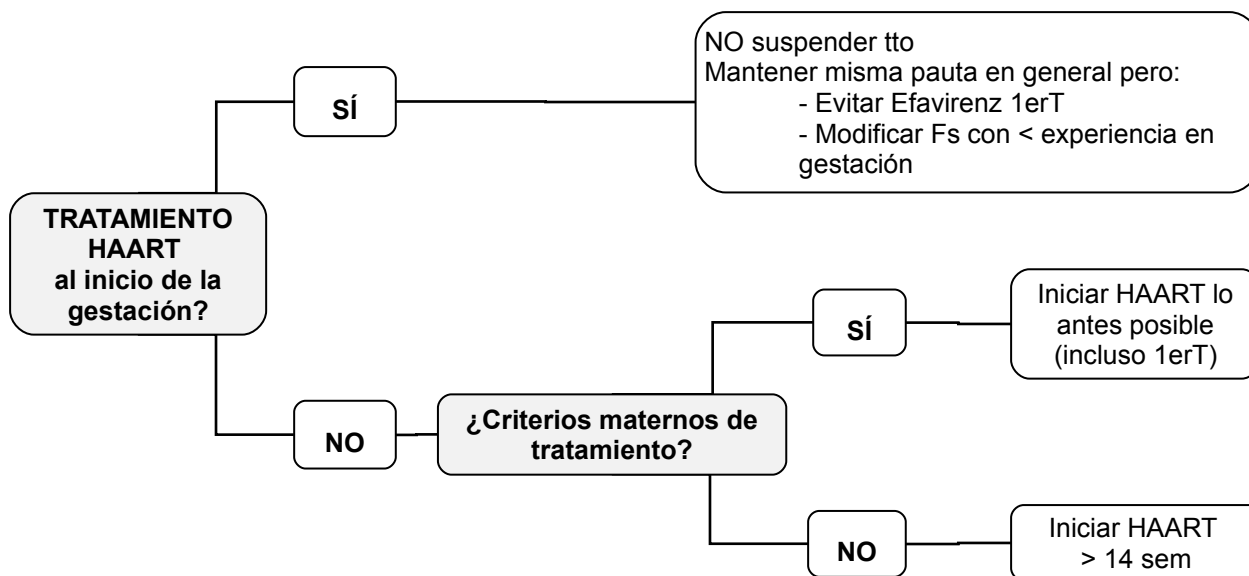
TRATAMIENTO HAART al inicio de la gestación?

SÍ

NO suspender tto
Mantener misma pauta en general pero:
- Evitar Efavirenz 1erT
- Modificar Fs con < experiencia en gestación

NO

¿Criterios maternos de tratamiento?

SÍ

Iniciar HAART lo antes posible (incluso 1erT)

NO

Iniciar HAART > 14 sem